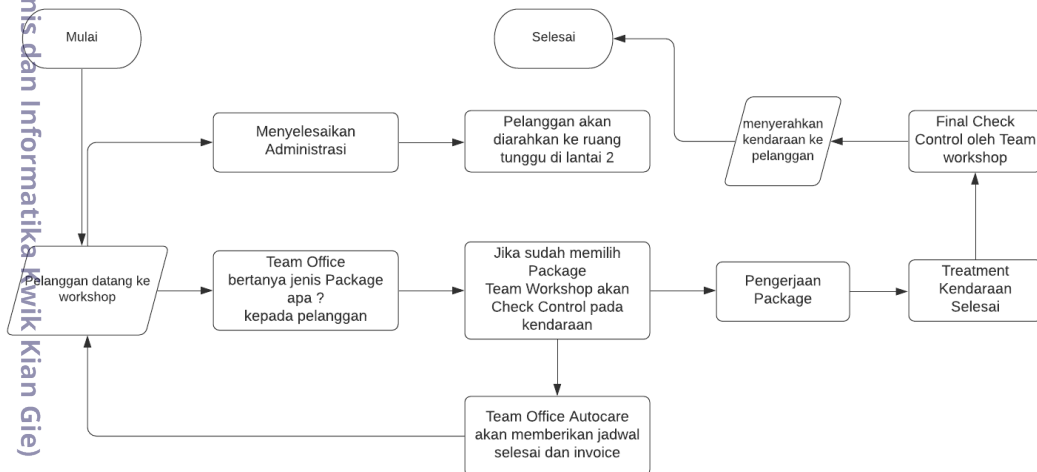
nis dan Informatika Kwik Kian Gie)

Mulai

Selesai

Menyelesaikan Administrasi

Pelanggan akan diarahkan ke ruang tunggu di lantai 2

menyerahkan kendaraan ke pelanggan

Final Check Control oleh Team workshop

Pelanggan datang ke workshop

Team Office bertanya jenis Package apa ? kepada pelanggan

Jika sudah memilih Package Team Workshop akan Check Control pada kendaraan

Pengerjaan Package

Treatment Kendaraan Selesai

Team Office Autocare akan memberikan jadwal selesai dan invoice